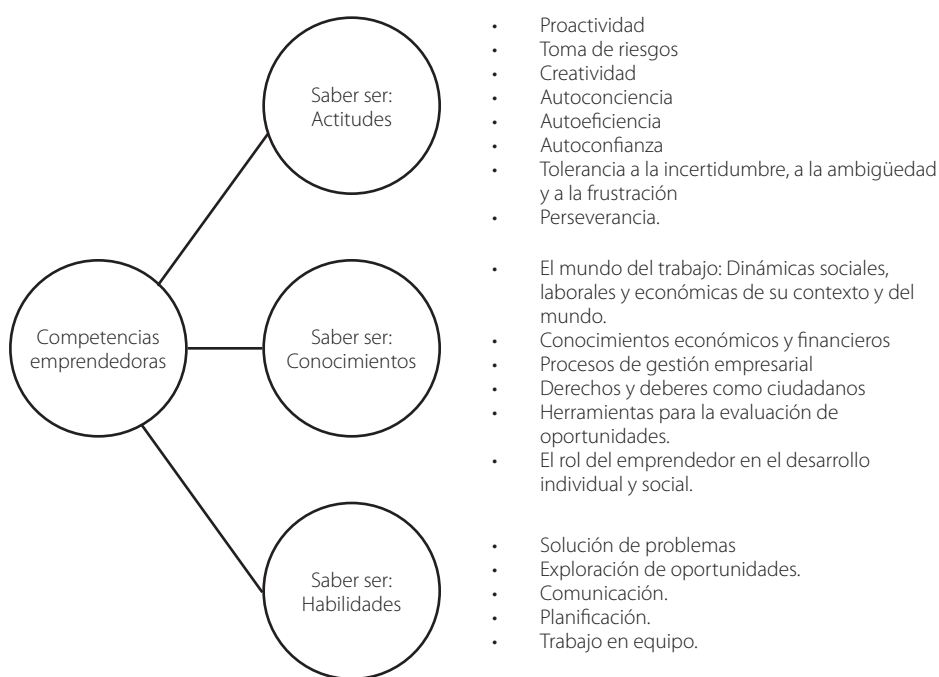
Competencias emprendedoras

Saber ser: Actitudes

- Proactividad
- Toma de riesgos
- Creatividad
- Autoconciencia
- Autoeficiencia
- Autoconfianza
- Tolerancia a la incertidumbre, a la ambigüedad y a la frustración
- Perseverancia.

Saber ser: Conocimientos

- El mundo del trabajo: Dinámicas sociales, laborales y económicas de su contexto y del mundo.
- Conocimientos económicos y financieros
- Procesos de gestión empresarial
- Derechos y deberes como ciudadanos
- Herramientas para la evaluación de oportunidades.
- El rol del emprendedor en el desarrollo individual y social.

Saber ser: Habilidades

- Solución de problemas
- Exploración de oportunidades.
- Comunicación.
- Planificación.
- Trabajo en equipo.